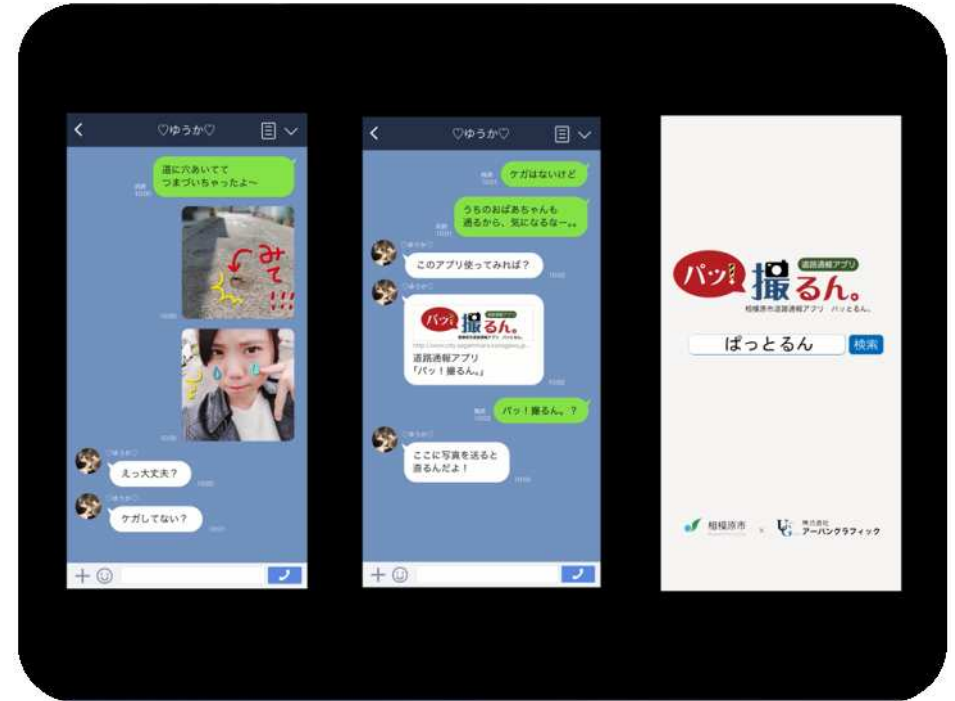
♡ゆうか♡

道に穴あいてて
つまづいちゃったよ〜

みて!!!

えっ大丈夫?

ケガしてない?

♡ゆうか♡

ケガはないけど

うちのおばあちゃんも
通るから、気になるな〜。。

このアプリ使ってみれば?

パッ!撮るん。
道路通報アプリ
「パッ!撮るん。」

パッ!撮るん。?

ここに写真を送ると
直るんだよ!

パッ!撮るん。
道路通報アプリ
相模原市道路通報アプリ パッとるん。

ぱっとるん
検索

相模原市 × 株式会社 アーバングラフィック